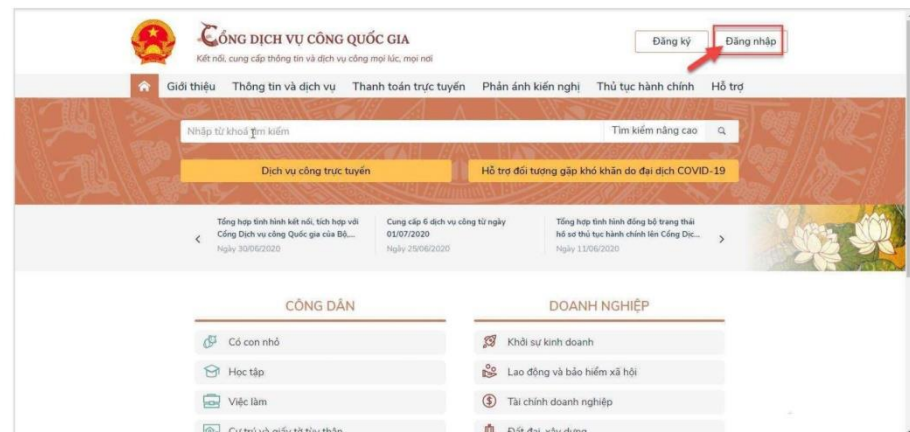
CỔNG DỊCH VỤ CÔNG QUỐC GIA
Kết nối, cung cấp thông tin và dịch vụ công mọi lúc, mọi nơi

Đăng ký
Đăng nhập

Giới thiệu
Thông tin và dịch vụ
Thanh toán trực tuyến
Phản ánh kiến nghị
Thủ tục hành chính
Hỗ trợ

Nhập từ khoá tìm kiếm
Tìm kiếm nâng cao

Dịch vụ công trực tuyến
Hỗ trợ đối tượng gặp khó khăn do đại dịch COVID-19

Tổng hợp tình hình kết nối, tích hợp với Cổng Dịch vụ công Quốc gia của Bộ,...
Ngày 30/06/2020

Cung cấp 6 dịch vụ công từ ngày 01/07/2020
Ngày 25/06/2020

Tổng hợp tình hình đồng bộ trạng thái hồ sơ thủ tục hành chính lên Cổng Dịc...
Ngày 11/06/2020

CÔNG DÂN
Có con nhỏ
Học tập
Việc làm
Cư trú và giấy tờ tùy thân

DOANH NGHIỆP
Khởi sự kinh doanh
Lao động và bảo hiểm xã hội
Tài chính doanh nghiệp
Đất đai, xây dựng